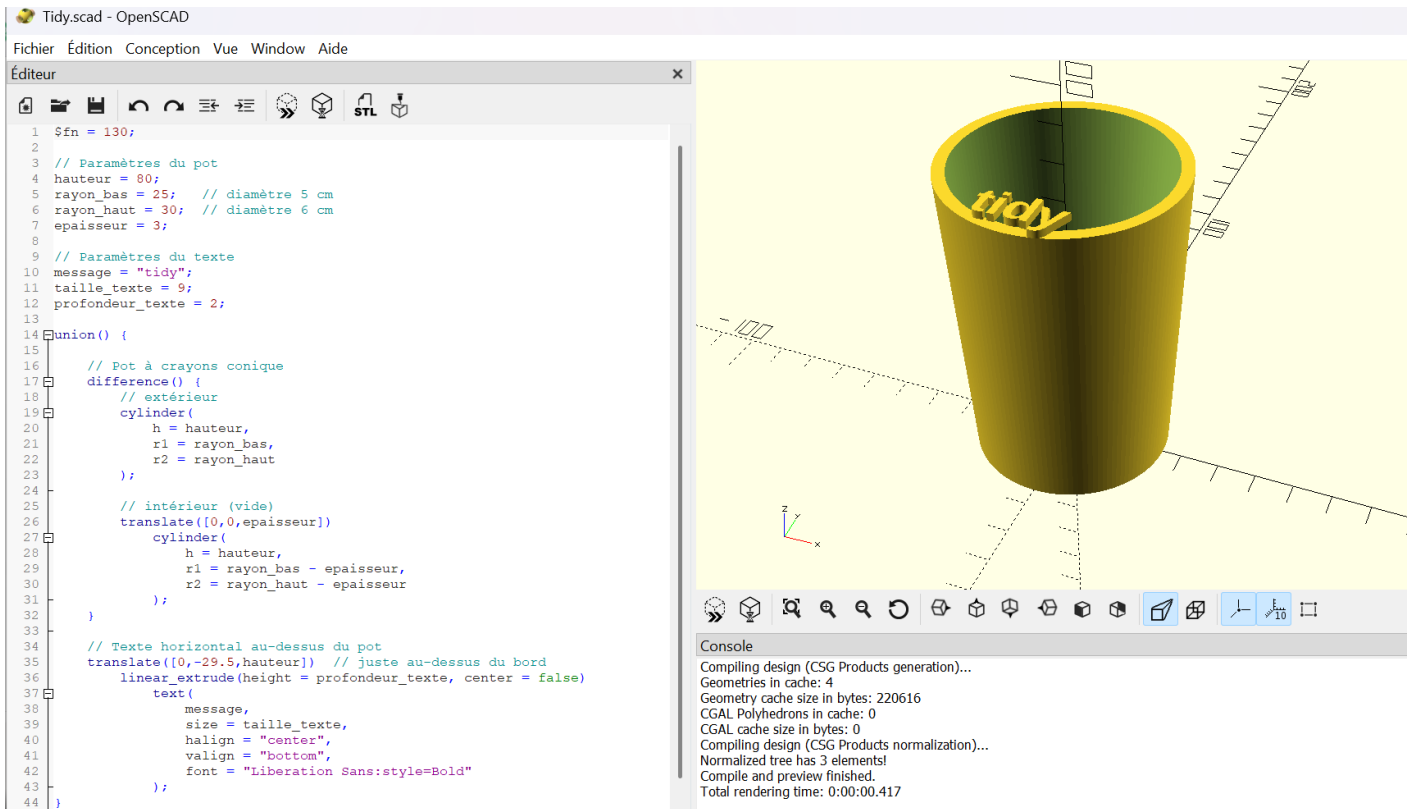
Tidy.scad - OpenSCAD

Fichier Édition Conception Vue Window Aide

Éditeur

STL

1 $fn = 130;
2
3 // Paramètres du pot
4 hauteur = 80;
5 rayon_bas = 25;   // diamètre 5 cm
6 rayon_haut = 30;  // diamètre 6 cm
7 epaisseur = 3;
8
9 // Paramètres du texte
10 message = "tidy";
11 taille_texte = 9;
12 profondeur_texte = 2;
13
14 union() {
15
16     // Pot à crayons conique
17     difference() {
18         // extérieur
19         cylinder(
20             h = hauteur,
21             r1 = rayon_bas,
22             r2 = rayon_haut
23         );
24
25         // intérieur (vide)
26         translate([0,0,epaisseur])
27             cylinder(
28                 h = hauteur,
29                 r1 = rayon_bas - epaisseur,
30                 r2 = rayon_haut - epaisseur
31             );
32     }
33
34     // Texte horizontal au-dessus du pot
35     translate([0,-29.5,hauteur])  // juste au-dessus du bord
36         linear_extrude(height = profondeur_texte, center = false)
37             text(
38                 message,
39                 size = taille_texte,
40                 halign = "center",
41                 valign = "bottom",
42                 font = "Liberation Sans:style=Bold"
43             );
44 }

tidy

z
y
x

10

Console
Compiling design (CSG Products generation)...
Geometries in cache: 4
Geometry cache size in bytes: 220616
CGAL Polyhedrons in cache: 0
CGAL cache size in bytes: 0
Compiling design (CSG Products normalization)...
Normalized tree has 3 elements!
Compile and preview finished.
Total rendering time: 0:00:00.417